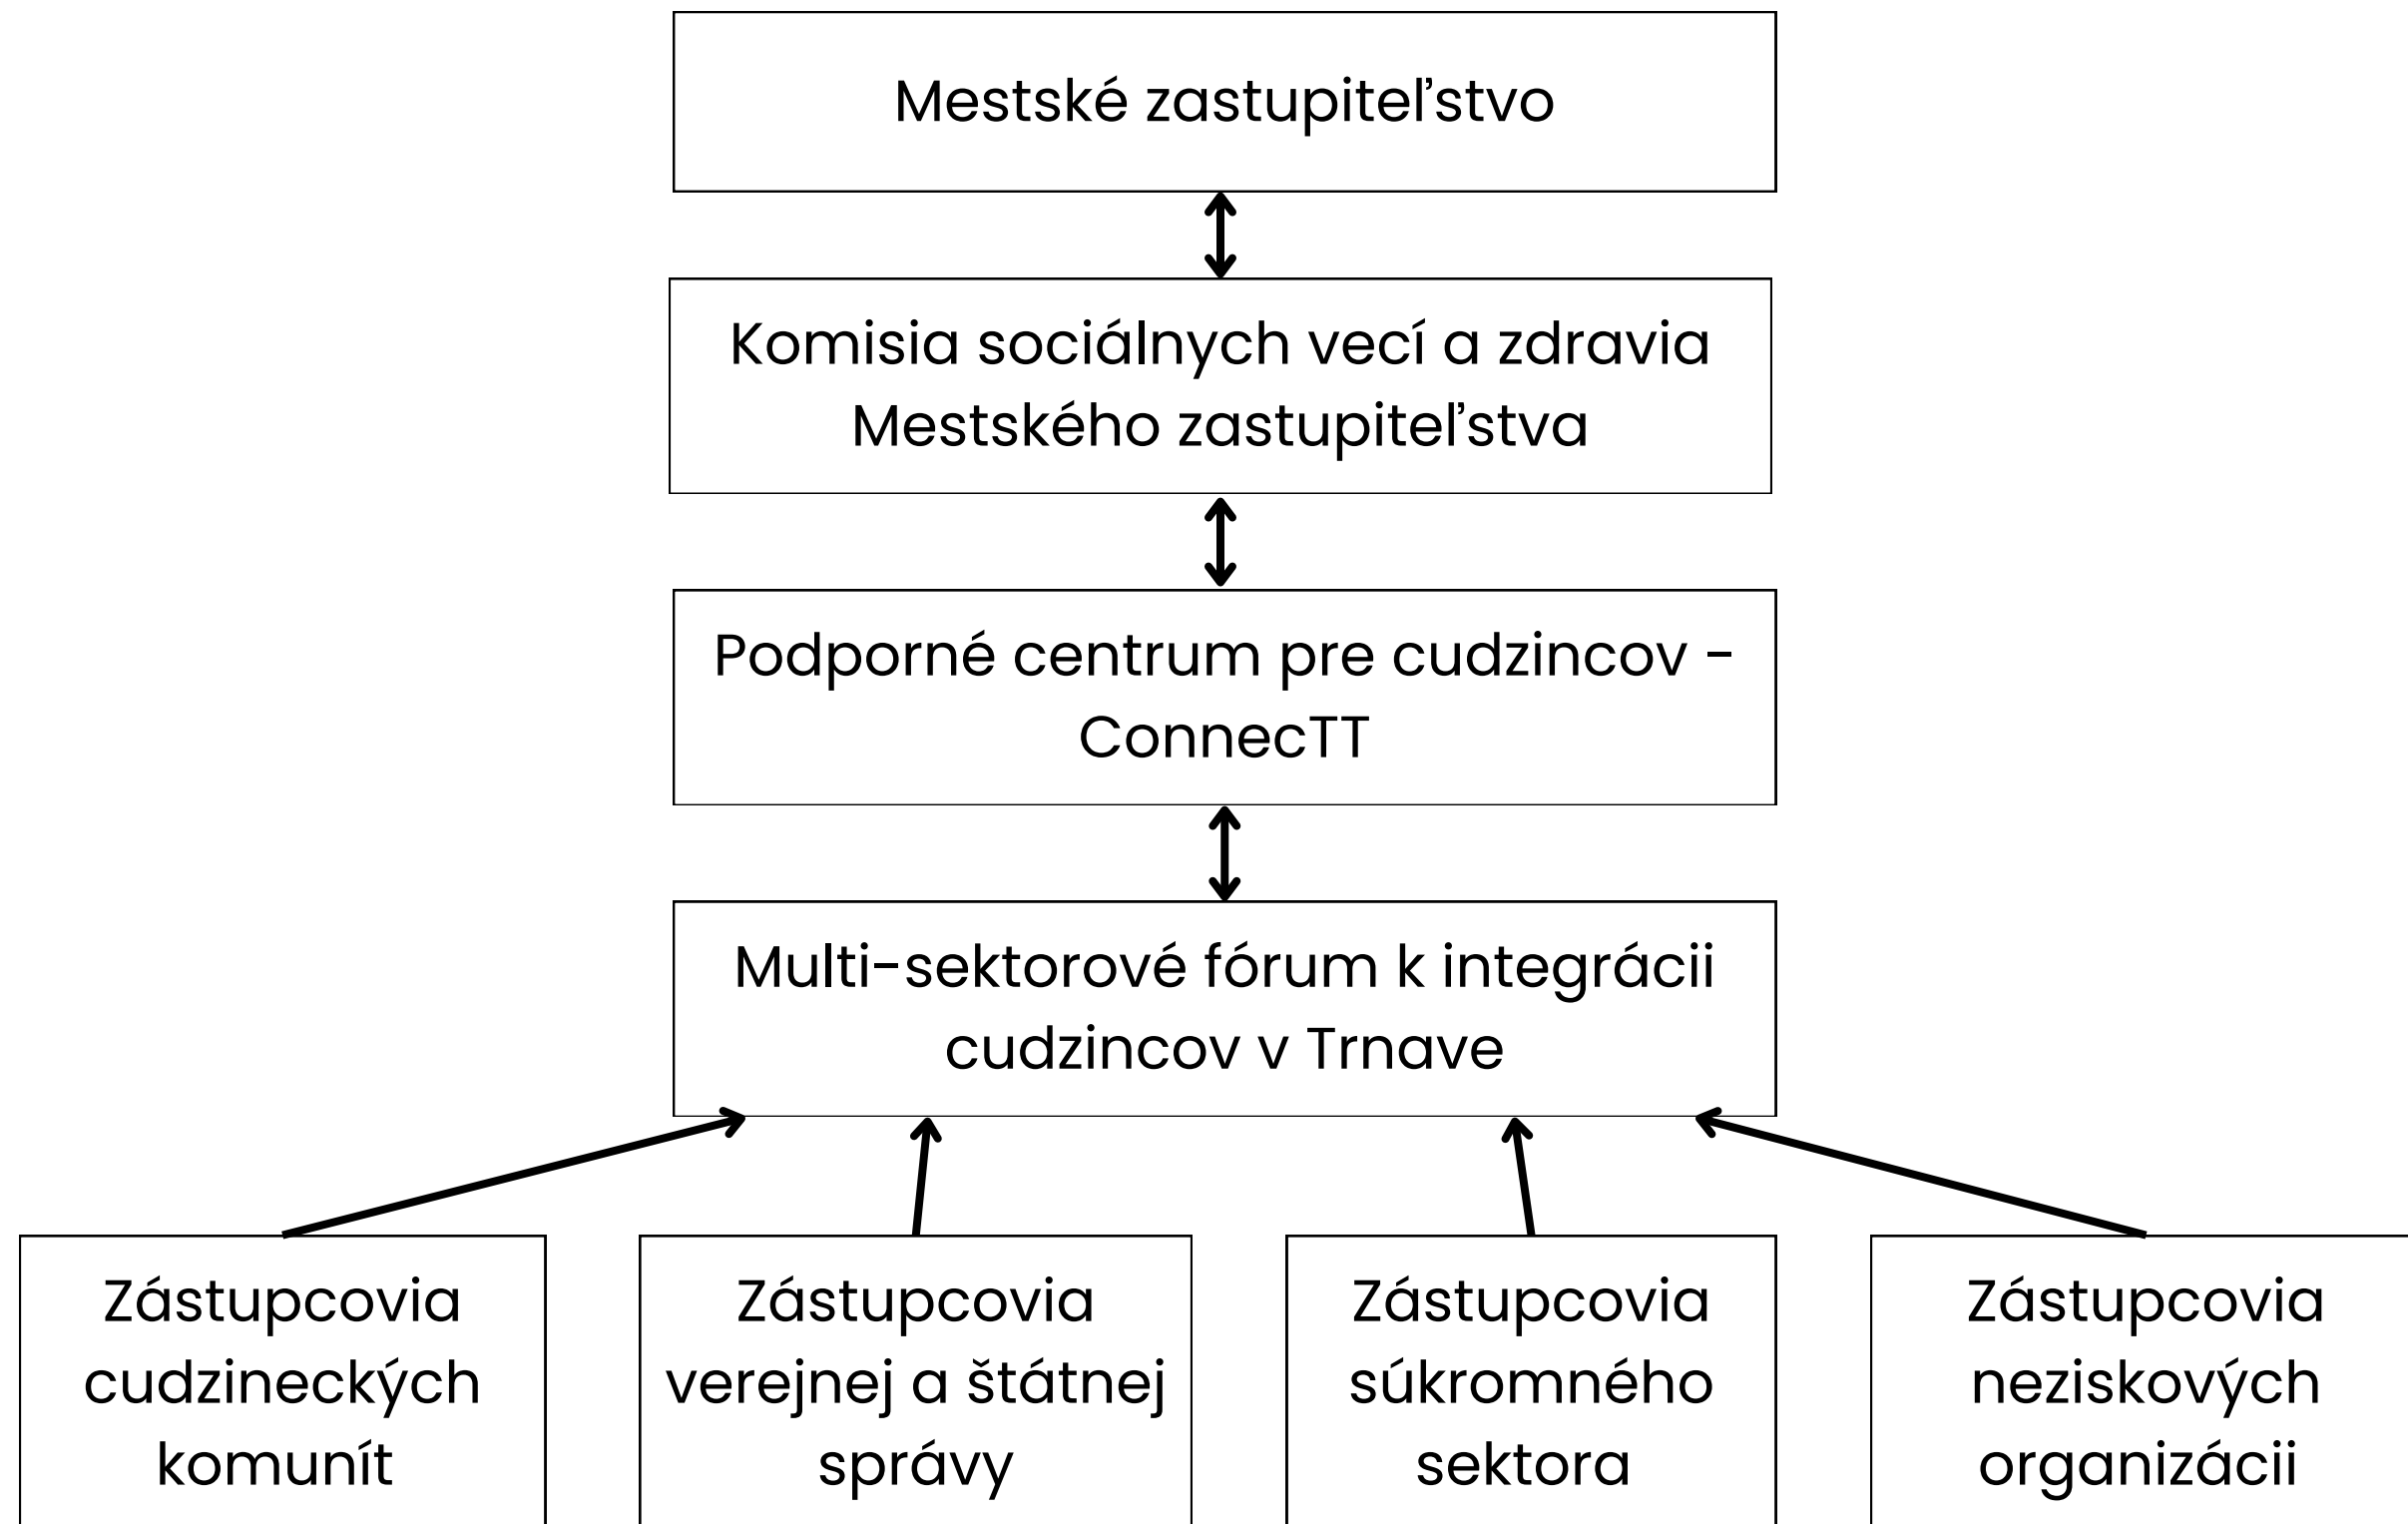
Mestské zastupiteľstvo

Komisia sociálnych vecí a zdravia Mestského zastupiteľstva

Podporné centrum pre cudzincov - ConnecTT

Multi-sektorové fórum k integrácii cudzincov v Trnave

Zástupcovia cudzineckých komunít

Zástupcovia verejnej a štátnej správy

Zástupcovia súkromného sektora

Zástupcovia neziskových organizácii